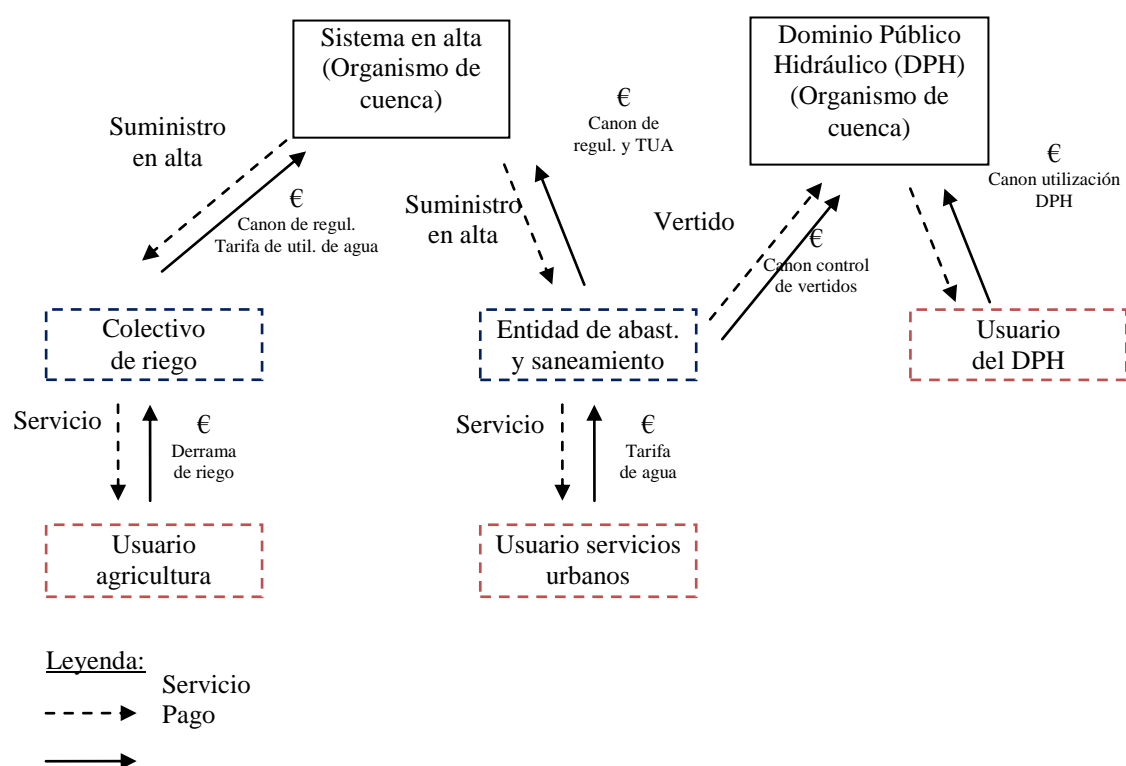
Sistema en alta (Organismo de cuenca)

Dominio Público Hidráulico (DPH) (Organismo de cuenca)

Suministro en alta

€
Canon de regul.
Tarifa de util. de agua

€
Canon de regul. y TUA

Suministro en alta

Vertido

€
Canon control de vertidos

€
Canon utilización DPH

Colectivo de riego

Entidad de abast. y saneamiento

Usuario del DPH

Servicio

€
Derrama de riego

Servicio

€
Tarifa de agua

Usuario agricultura

Usuario servicios urbanos

Leyenda:
Servicio
Pago